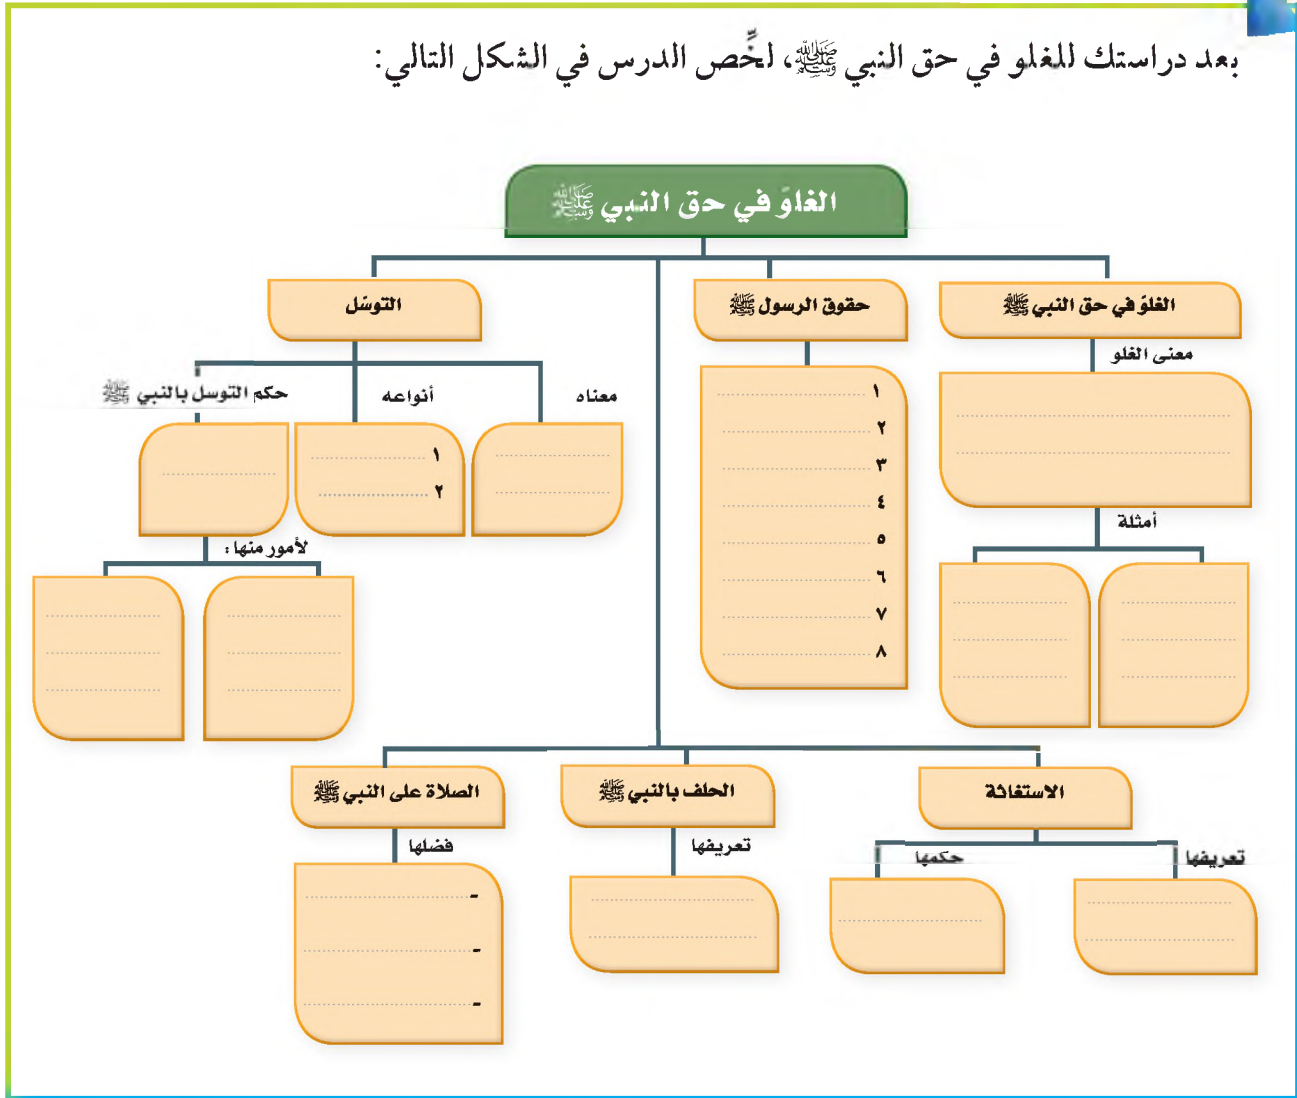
بعد دراستك للغلو في حق النبي ﷺ، لخّص الدرس في الشكل التالي:

الغلوّ في حق النبي ﷺ

الغلوّ في حق النبي ﷺ

معنى الغلو

أمثلة

حقوق الرسول ﷺ

١

٢

٣

٤

٥

٦

٧

٨

التوسّل

معناه

أنواعه

١

٢

حكم التوسل بالنبي ﷺ

لأمور منها:

الاستغاثة

تعريفها

حكمها

الحلف بالنبي ﷺ

تعريفها

الصلاة على النبي ﷺ

فضلها

-

-

-